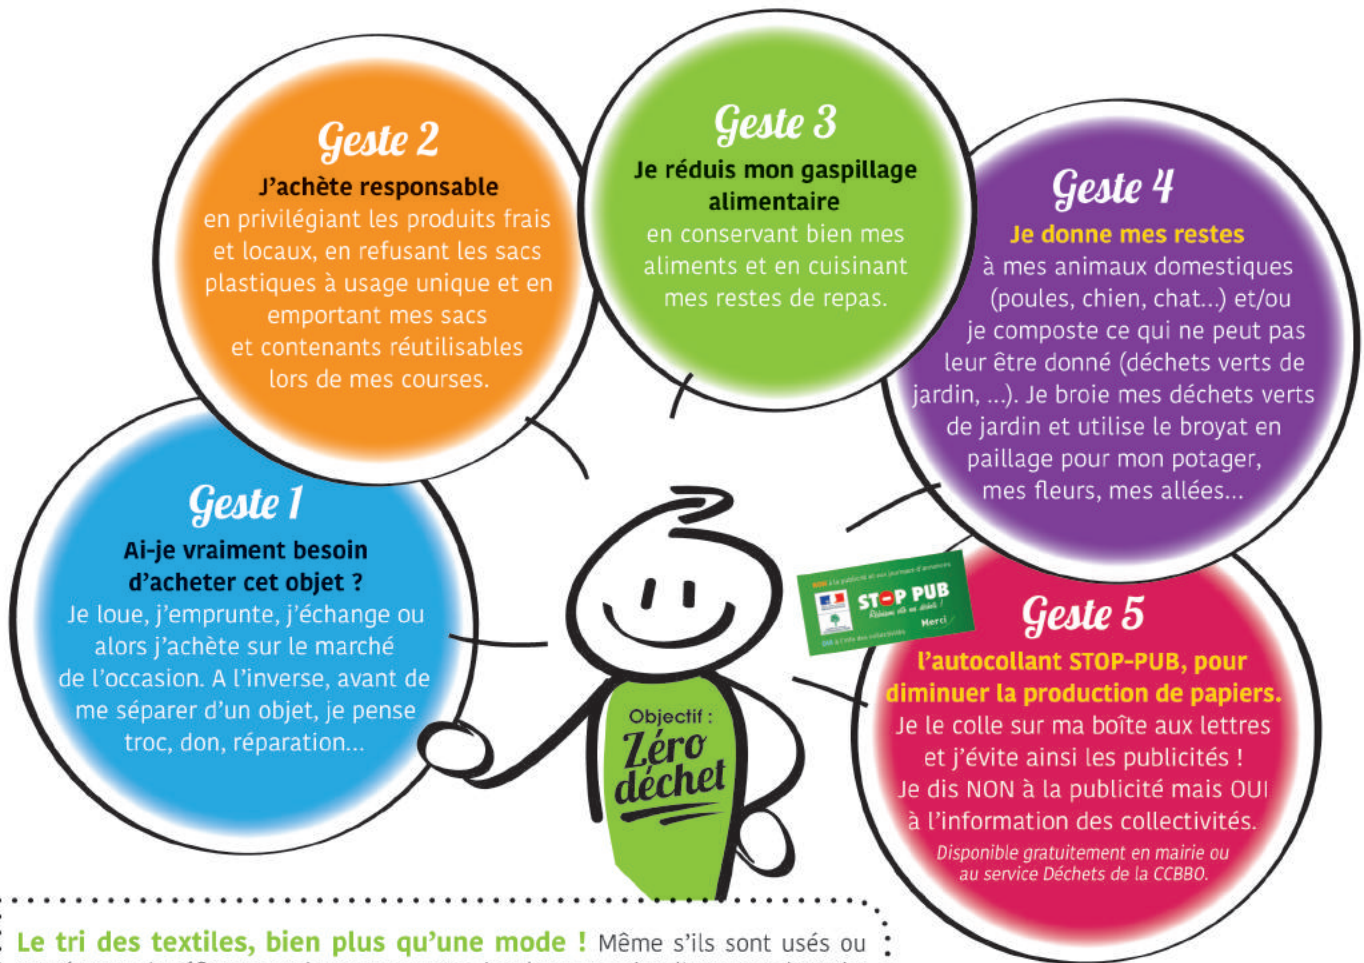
Geste 2
J'achète responsable
en privilégiant les produits frais et locaux, en refusant les sacs plastiques à usage unique et en emportant mes sacs et contenants réutilisables lors de mes courses.

Geste 3
Je réduis mon gaspillage alimentaire
en conservant bien mes aliments et en cuisinant mes restes de repas.

Geste 4
Je donne mes restes
à mes animaux domestiques (poules, chien, chat...) et/ou je composte ce qui ne peut pas leur être donné (déchets verts de jardin, ...). Je broie mes déchets verts de jardin et utilise le broyat en paillage pour mon potager, mes fleurs, mes allées...

Geste 1
Ai-je vraiment besoin d'acheter cet objet ?
Je loue, j'emprunte, j'échange ou alors j'achète sur le marché de l'occasion. A l'inverse, avant de me séparer d'un objet, je pense troc, don, réparation...

STOP PUB
Merci

Objectif :
Zéro déchet

Geste 5
l'autocollant STOP-PUB, pour diminuer la production de papiers.
Je le colle sur ma boîte aux lettres et j'évite ainsi les publicités !
Je dis NON à la publicité mais OUI à l'information des collectivités.
Disponible gratuitement en mairie ou au service Déchets de la CCBBO.

Le tri des textiles, bien plus qu'une mode ! Même s'ils sont usés ou